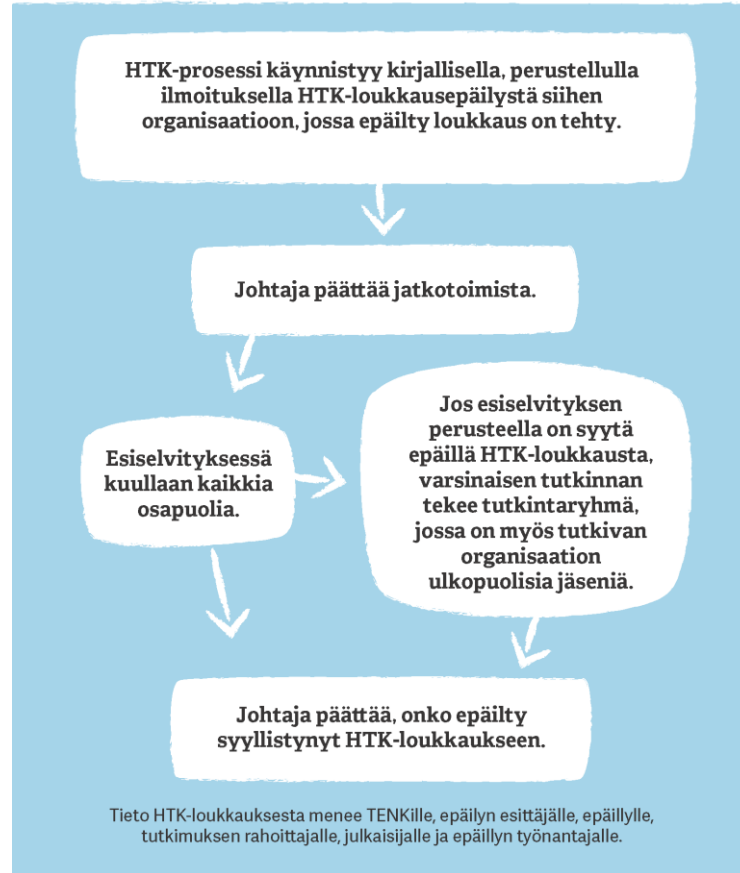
HTK-prosessi käynnistyy kirjallisella, perustellulla ilmoituksella HTK-loukkausepäilystä siihen organisaatioon, jossa epäilty loukkaus on tehty.

Johtaja päättää jatkotoimista.

Esiselvityksessä kuullaan kaikkia osapuolia.

Jos esiselvityksen perusteella on syytä epäillä HTK-loukkausta, varsinaisen tutkinnan tekee tutkintaryhmä, jossa on myös tutkivan organisaation ulkopuolisia jäseniä.

Johtaja päättää, onko epäilty syyllistynyt HTK-loukkaukseen.

Tieto HTK-loukkauksesta menee TENKille, epäilyn esittäjälle, epäillylle, tutkimuksen rahoittajalle, julkaisijalle ja epäillyn työnantajalle.